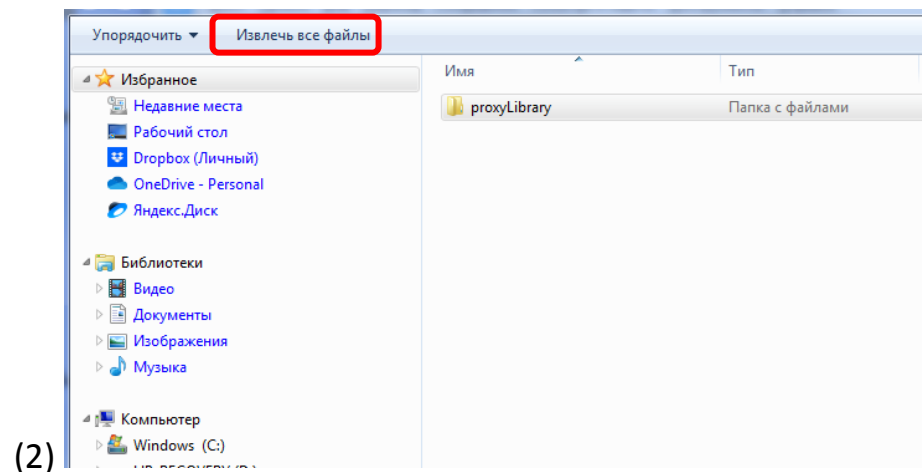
Упорядочить ▾ Извлечь все файлы

Избранное
Недавние места
Рабочий стол
Dropbox (Личный)
OneDrive - Personal
Яндекс.Диск

Библиотеки
Видео
Документы
Изображения
Музыка

Компьютер
Windows (C:)
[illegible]

| Имя | Тип |
|---|---|
| proxyLibrary | Папка с файлами |

(2)